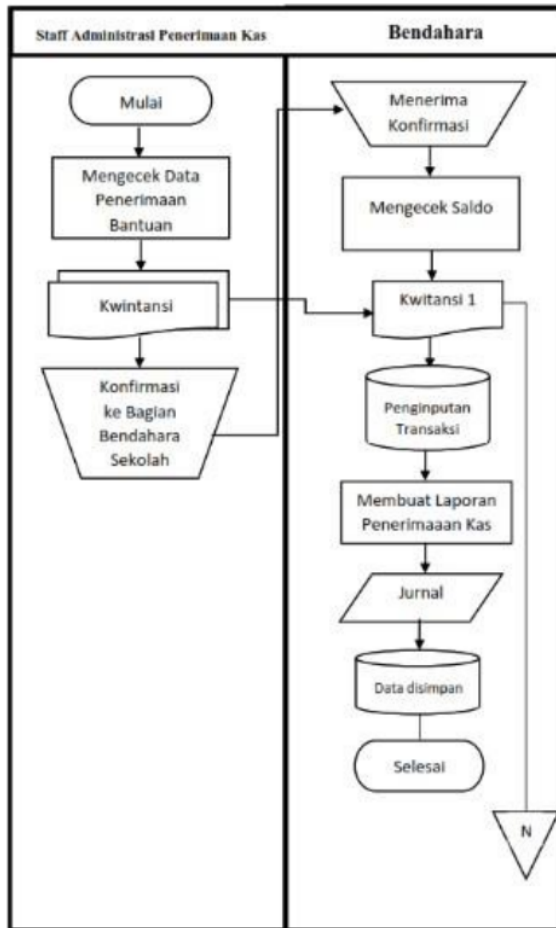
| Staff Administrasi Penerimaan Kas | Bendahara |
|---|---|

Mulai

Mengecek Data Penerimaan Bantuan

Kwintansi

Konfirmasi ke Bagian Bendahara Sekolah

Menerima Konfirmasi

Mengecek Saldo

Kwitansi 1

Penginputan Transaksi

Membuat Laporan Penerimaaan Kas

Jurnal

Data disimpan

Selesai

N